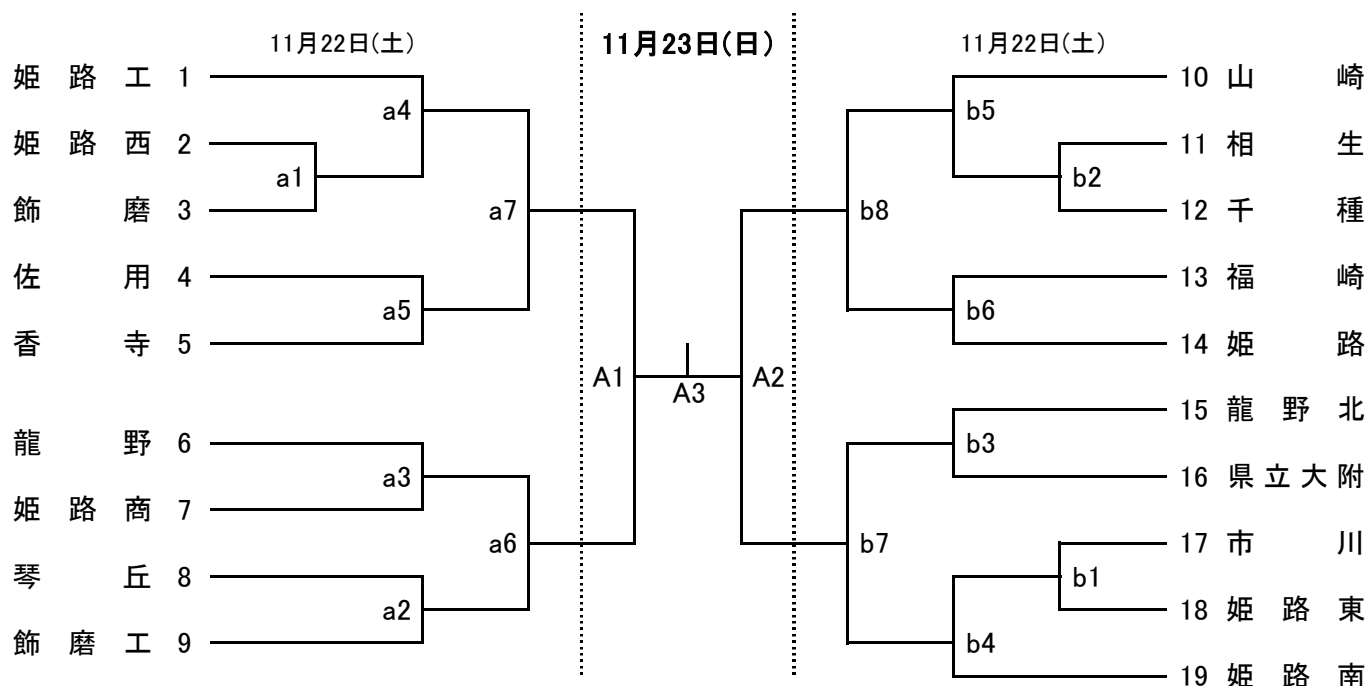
11月22日(土)

11月23日(日)

11月22日(土)

姫路工 1
姫路西 2
飾磨 3
佐用 4
香寺 5
龍野 6
姫路商 7
琴丘 8
飾磨工 9

a1
a2
a3
a4
a5
a6
a7

A1
A3
A2

b1
b2
b3
b4
b5
b6
b7
b8

10 山崎
11 相生
12 千種
13 福崎
14 姫路
15 龍野北
16 県立大附
17 市川
18 姫路東
19 姫路南